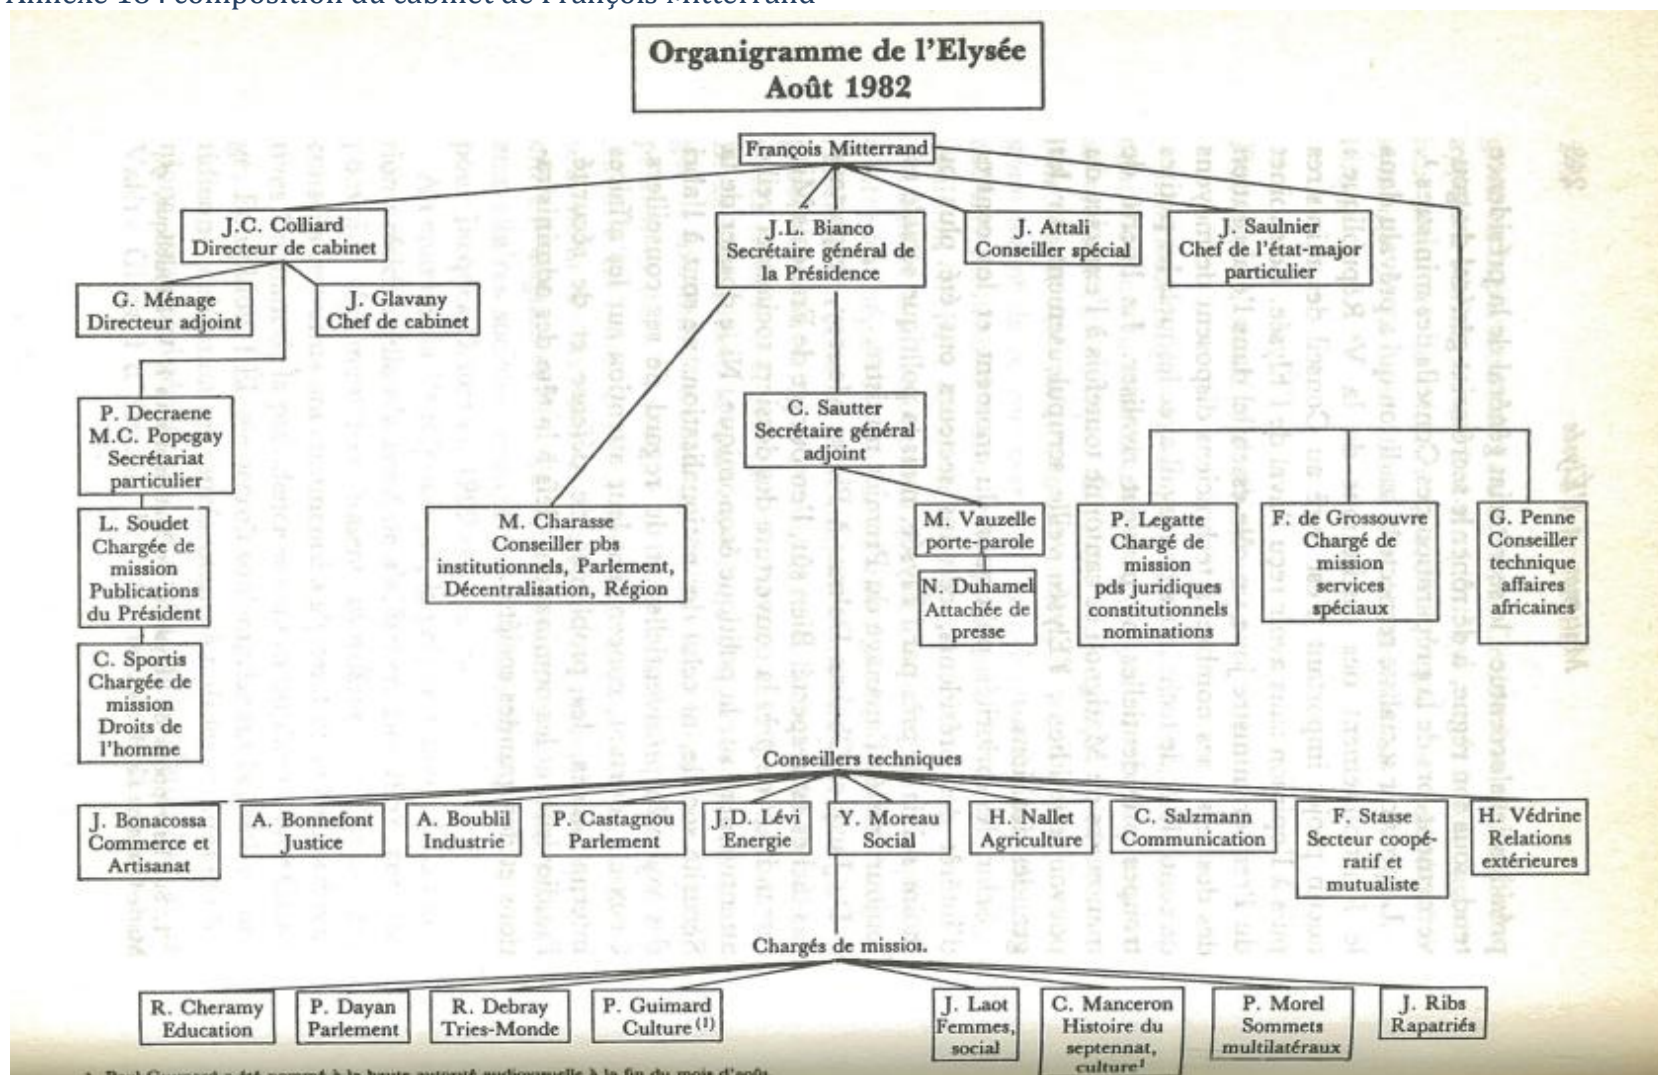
Annexe 18 : composition du cabinet de François Mitterrand

Organigramme de l'Elysée
Août 1982

François Mitterrand

J.C. Colliard
Directeur de cabinet

J.L. Bianco
Secrétaire général de la Présidence

J. Attali
Conseiller spécial

J. Saulnier
Chef de l'état-major particulier

G. Ménage
Directeur adjoint

J. Glavany
Chef de cabinet

P. Decraene
M.C. Popegay
Secrétariat particulier

L. Soudet
Chargée de mission
Publications du Président

C. Sportis
Chargée de mission
Droits de l'homme

C. Sautter
Secrétaire général adjoint

M. Charasse
Conseiller pbs institutionnels, Parlement, Décentralisation, Région

M. Vauzelle
porte-parole

N. Duhamel
Attachée de presse

P. Legatte
Chargé de mission
pds juridiques constitutionnels nominations

F. de Grossouvre
Chargé de mission
services spéciaux

G. Penne
Conseiller technique
affaires africaines

Conseillers techniques

J. Bonacossa
Commerce et Artisanat

A. Bonnefont
Justice

A. Boublil
Industrie

P. Castagnou
Parlement

J.D. Lévi
Energie

Y. Moreau
Social

H. Nallet
Agriculture

C. Salzmann
Communication

F. Stasse
Secteur coopératif et mutualiste

H. Védrine
Relations extérieures

Chargés de missio.

R. Cheramy
Education

P. Dayan
Parlement

R. Debray
Tries-Monde

P. Guimard
Culture $^{(1)}$

J. Laot
Femmes, social

C. Manceron
Histoire du septennat, culture$^1$

P. Morel
Sommets multilatéraux

J. Ribs
Rapatriés

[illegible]